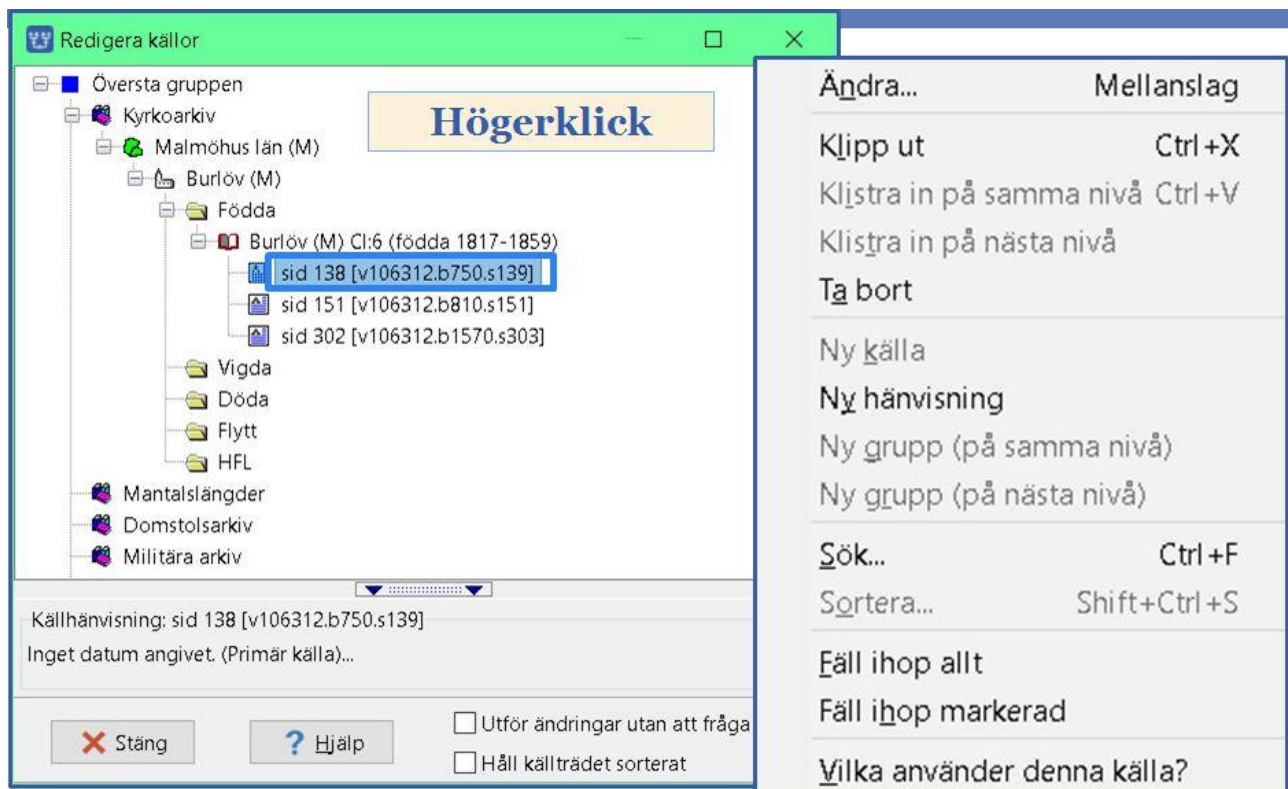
Redigera källor

Översta gruppen
Kyrkoarkiv
Malmöhus län (M)
Burlöv (M)
Födda
Burlöv (M) CI:6 (födda 1817-1859)
sid 138 [v106312.b750.s139]
sid 151 [v106312.b810.s151]
sid 302 [v106312.b1570.s303]
Vigda
Döda
Flytt
HFL
Mantalslängder
Domstolsarkiv
Militära arkiv

Högerklick

Källhänvisning: sid 138 [v106312.b750.s139]
Inget datum angivet. (Primär källa)...

Stäng
Hjälp
Utför ändringar utan att fråga
Håll källträdet sorterat

Ändra... Mellanslag
Klipp ut Ctrl+X
Klistra in på samma nivå Ctrl+V
Klistra in på nästa nivå
Ta bort
Ny källa
Ny hänvisning
Ny grupp (på samma nivå)
Ny grupp (på nästa nivå)
Sök... Ctrl+F
Sortera... Shift+Ctrl+S
Fäll ihop allt
Fäll ihop markerad
Vilka använder denna källa?